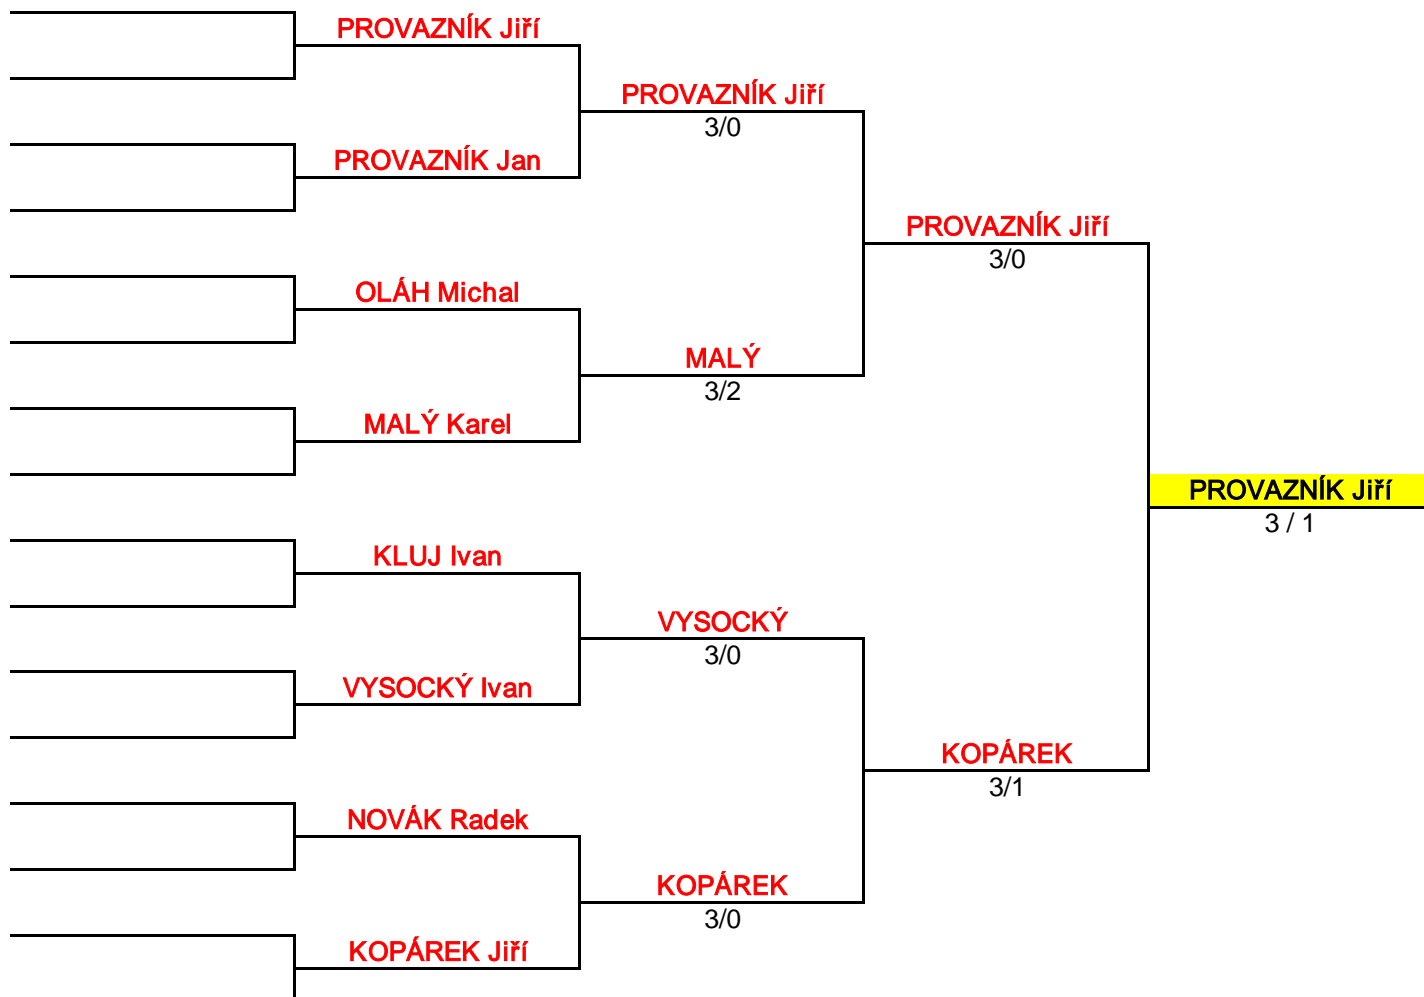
PROVAZNÍK Jiří

PROVAZNÍK Jan

OLÁH Michal

MALÝ Karel

KLUJ Ivan

VYSOCKÝ Ivan

NOVÁK Radek

KOPÁREK Jiří

PROVAZNÍK Jiří
3/0

MALÝ
3/2

VYSOCKÝ
3/0

KOPÁREK
3/0

PROVAZNÍK Jiří
3/0

KOPÁREK
3/1

PROVAZNÍK Jiří
3 / 1